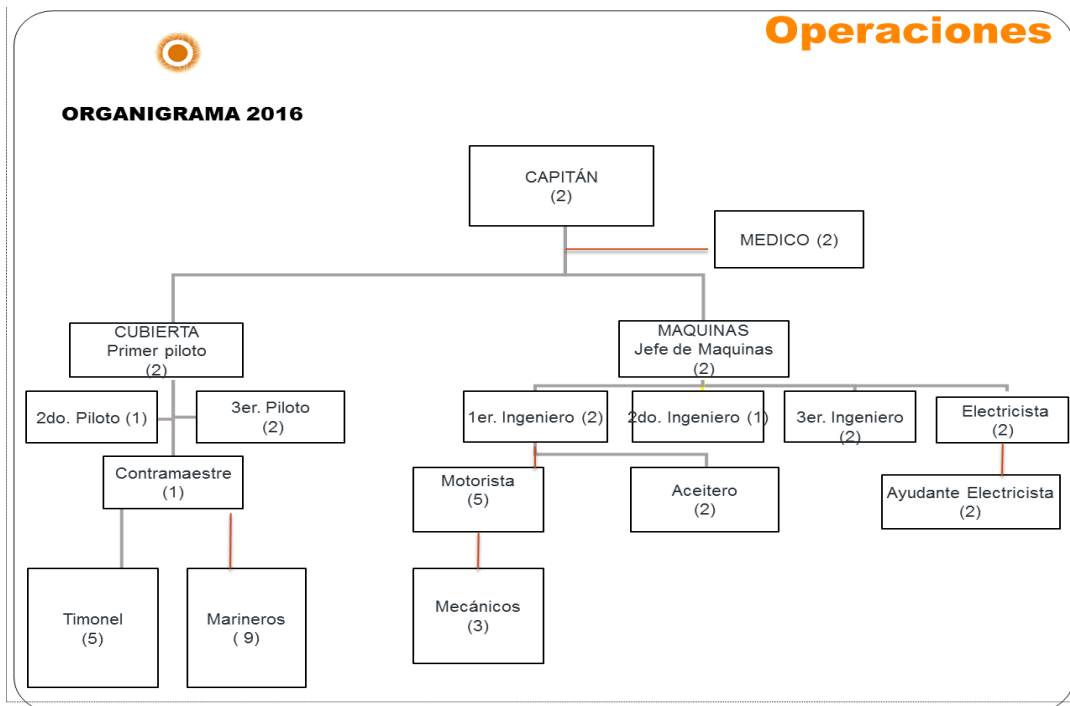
Operaciones

ORGANIGRAMA 2016

CAPITÁN
(2)

MEDICO (2)

CUBIERTA
Primer piloto
(2)

MAQUINAS
Jefe de Maquinas
(2)

2do. Piloto (1)

3er. Piloto
(2)

Contramaestre
(1)

Timonel
(5)

Marineros
( 9)

1er. Ingeniero (2)

2do. Ingeniero (1)

3er. Ingeniero
(2)

Electricista
(2)

Motorista
(5)

Aceitero
(2)

Ayudante Electricista
(2)

Mecánicos
(3)